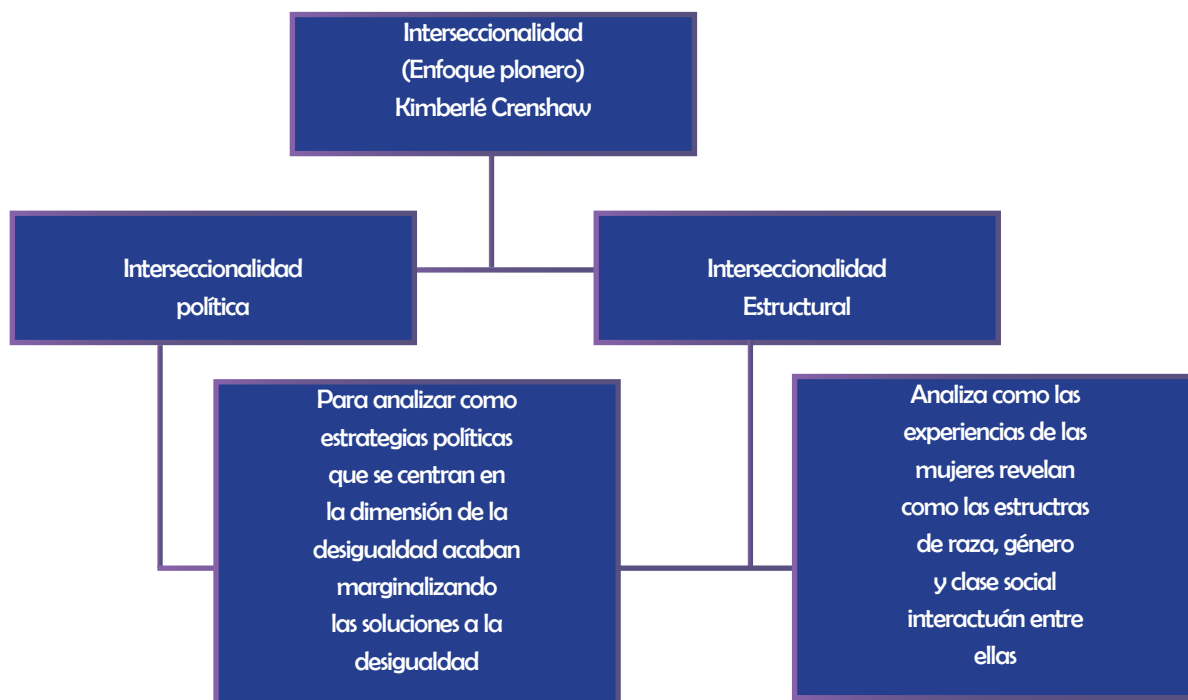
Interseccionalidad
(Enfoque plonero)
Kimberlé Crenshaw

Interseccionalidad
política

Interseccionalidad
Estructural

Para analizar como estrategias políticas que se centran en la dimensión de la desigualdad acaban marginalizando las soluciones a la desigualdad

Analiza como las experiencias de las mujeres revelan como las estructras de raza, género y clase social interactuán entre ellas